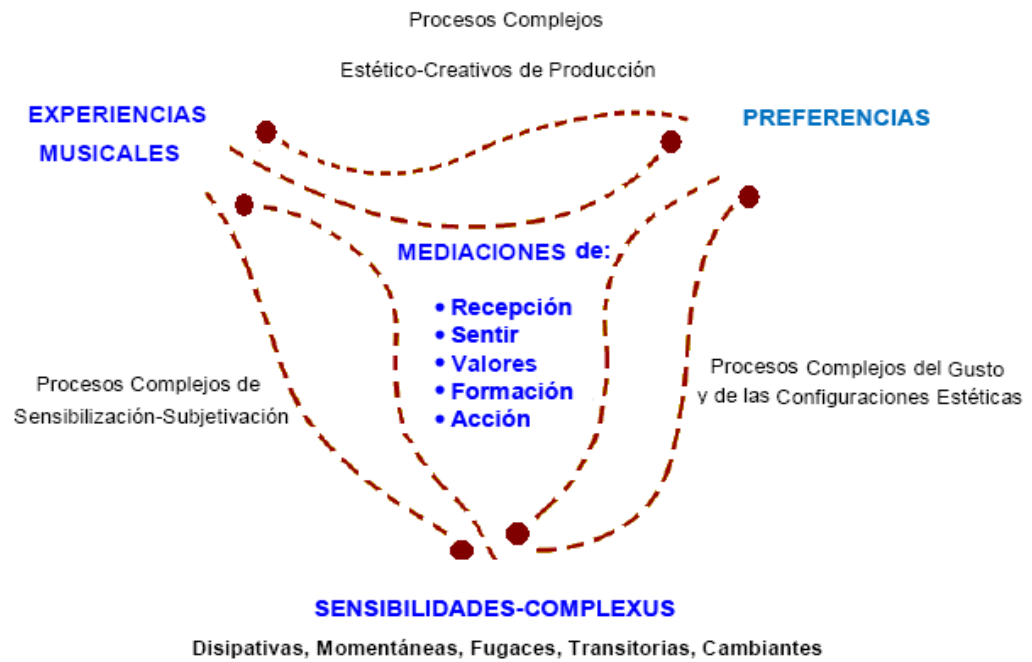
Procesos Complejos

Estético-Creativos de Producción

EXPERIENCIAS MUSICALES

PREFERENCIAS

MEDIACIONES de:

• Recepción
• Sentir
• Valores
• Formación
• Acción

Procesos Complejos de Sensibilización-Subjetivación

Procesos Complejos del Gusto y de las Configuraciones Estéticas

SENSIBILIDADES-COMPLEXUS

Disipativas, Momentáneas, Fugaces, Transitorias, Cambiantes